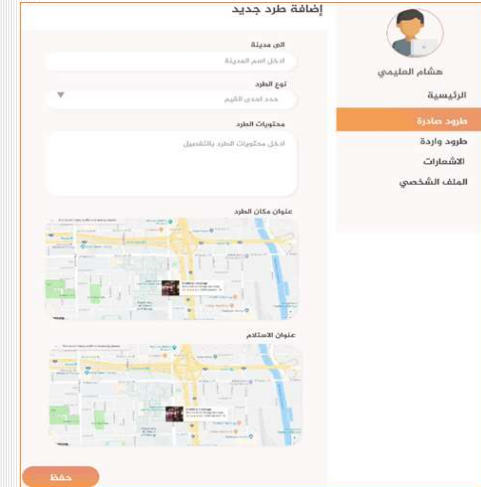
إضافة طرد جديد

الى مدينة

ادخل اسم المدينة

نوع الطرد

حدد احدى القيم

محتويات الطرد

ادخل محتويات الطرد بالتفصيل

عنوان مكان الطرد

عنوان الاستلام

حفظ

هشام العليمي

الرئيسية

طرود صادرة

طرود واردة

الاشعارات

الملف الشخصي